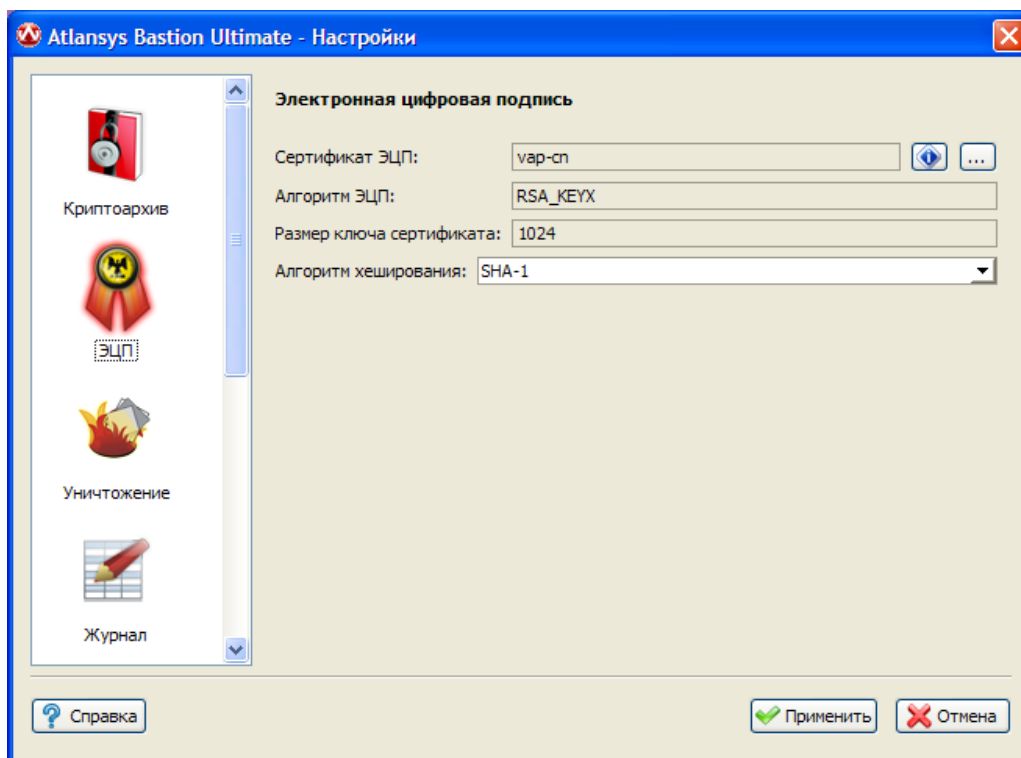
Atlansys Bastion Ultimate - Настройки

Криптоархив

ЭЦП

Уничтожение

Журнал

Электронная цифровая подпись

Сертификат ЭЦП: vap-cn ...

Алгоритм ЭЦП: RSA_KEYX

Размер ключа сертификата: 1024

Алгоритм хеширования: SHA-1

Справка

Применить

Отмена